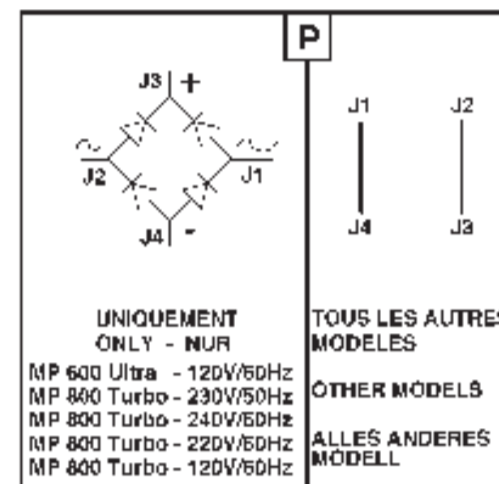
P

J3 +
~
J2
~
J1
J4 -

UNIQUEMENT
ONLY - NUR
MP 600 Ultra - 120V/60Hz
MP 800 Turbo - 230V/50Hz
MP 800 Turbo - 240V/50Hz
MP 800 Turbo - 220V/60Hz
MP 800 Turbo - 120V/60Hz

J1
J2
J4
J3

TOUS LES AUTRES MODELES

OTHER MODELS

ALLES ANDERES MODELL